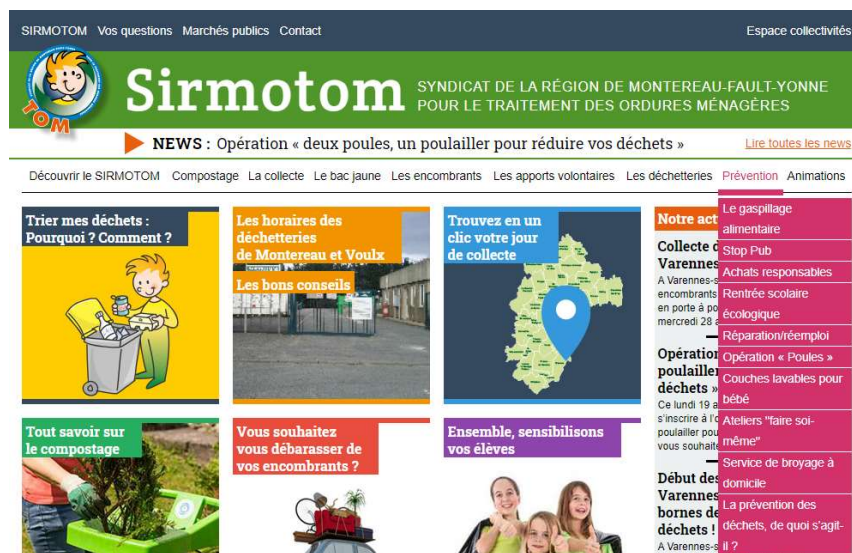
SIRMOTOM Vos questions Marchés publics Contact

Espace collectivités

TOM

Sirmotom

SYNDICAT DE LA RÉGION DE MONTEREAU-FAULT-YONNE POUR LE TRAITEMENT DES ORDURES MÉNAGÈRES

NEWS : Opération « deux poules, un poulailler pour réduire vos déchets »

Lire toutes les news

Découvrir le SIRMOTOM Compostage La collecte Le bac jaune Les encombrants Les apports volontaires Les déchetteries Prévention Animations

Le gaspillage alimentaire
Stop Pub
Achats responsables
Rentrée scolaire écologique
Réparation/réemploi
Opération « Poules »
Couches lavables pour bébé
Ateliers "faire soi-même"
Service de broyage à domicile
La prévention des déchets, de quoi s'agit-il ?

Trier mes déchets : Pourquoi ? Comment ?

Les horaires des déchetteries de Montereau et Voulx

Les bons conseils

Trouvez en un clic votre jour de collecte

Notre act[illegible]

Collecte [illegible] Varennes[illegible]

A Varennes-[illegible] encombrants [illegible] en porte à po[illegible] mercredi 28 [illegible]

Opération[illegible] poulailler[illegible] déchets »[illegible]

Ce lundi 19 a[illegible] s'inscrire à l'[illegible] poulailler pou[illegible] vous souhait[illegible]

Début des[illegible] Varennes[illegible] bornes de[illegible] déchets ![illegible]

A Varennes-s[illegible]

Tout savoir sur le compostage

Vous souhaitez vous débarasser de vos encombrants ?

Ensemble, sensibilisons vos élèves